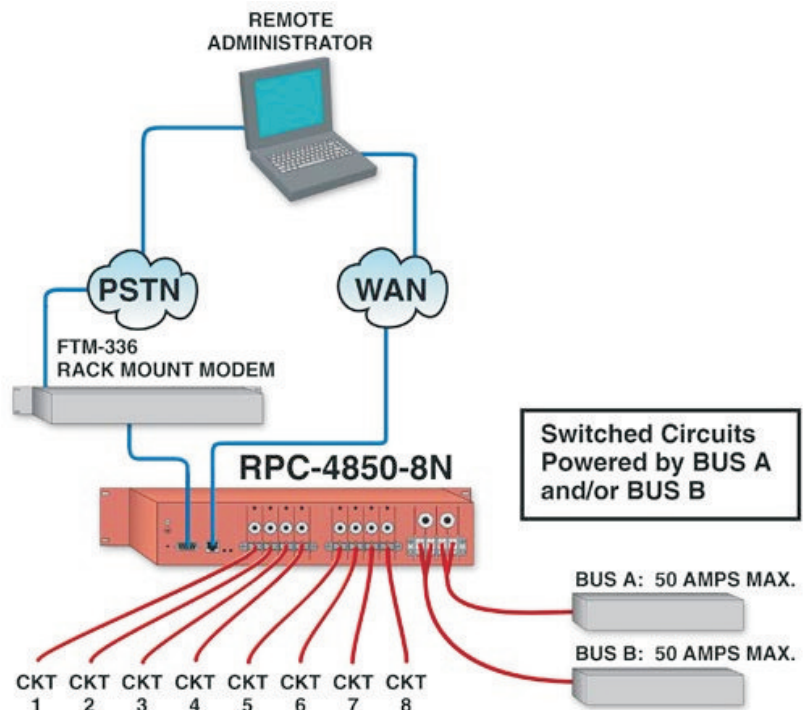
REMOTE ADMINISTRATOR

PSTN

WAN

FTM-336
RACK MOUNT MODEM

Switched Circuits Powered by BUS A and/or BUS B

RPC-4850-8N

BUS A: 50 AMPS MAX.

BUS B: 50 AMPS MAX.

CKT 1 CKT 2 CKT 3 CKT 4 CKT 5 CKT 6 CKT 7 CKT 8